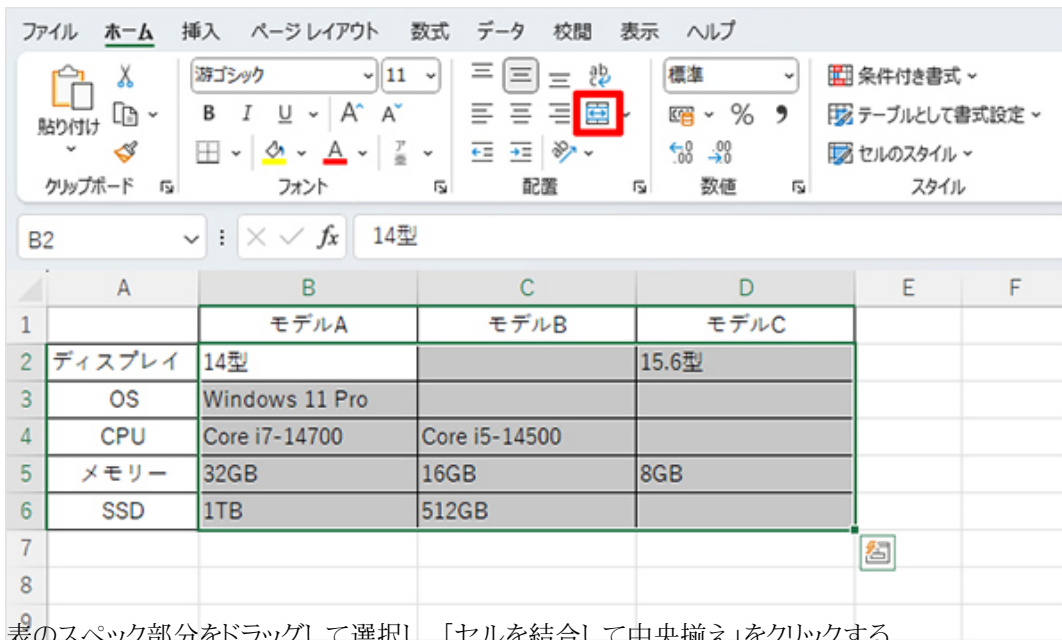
ファイル ホーム 挿入 ページレイアウト 数式 データ 校閲 表示 ヘルプ

貼り付け
クリップボード
游ゴシック 11
B I U A A
フォント
ab
配置
標準
% ,
数値
条件付き書式
テーブルとして書式設定
セルのスタイル
スタイル

B2 fx 14型

| | A | B | C | D | E | F |
|---|---|---|---|---|---|---|
| 1 | | モデルA | モデルB | モデルC | | |
| 2 | ディスプレイ | 14型 | | 15.6型 | | |
| 3 | OS | Windows 11 Pro | | | | |
| 4 | CPU | Core i7-14700 | Core i5-14500 | | | |
| 5 | メモリー | 32GB | 16GB | 8GB | | |
| 6 | SSD | 1TB | 512GB | | | |
| 7 | | | | | | |
| 8 | | | | | | |
| 9 | | | | | | |

表のスペック部分をドラッグして選択し、「セルを結合して中央揃え」をクリックする